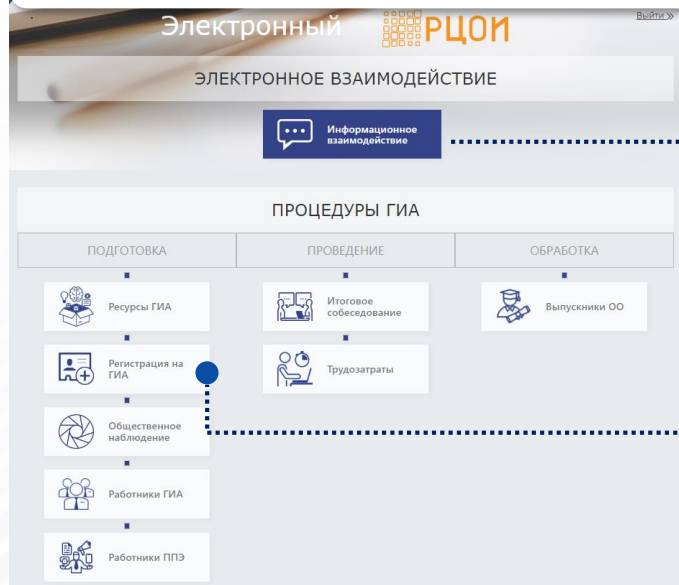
Электронный РЦОИ

Выйти »

ЭЛЕКТРОННОЕ ВЗАИМОДЕЙСТВИЕ

Информационное взаимодействие

ПРОЦЕДУРЫ ГИА

| ПОДГОТОВКА | ПРОВЕДЕНИЕ | ОБРАБОТКА |
|---|---|---|

Ресурсы ГИА

Регистрация на ГИА

Общественное наблюдение

Работники ГИА

Работники ППЭ

Итоговое собеседование

Трудозатраты

Выпускники ОО